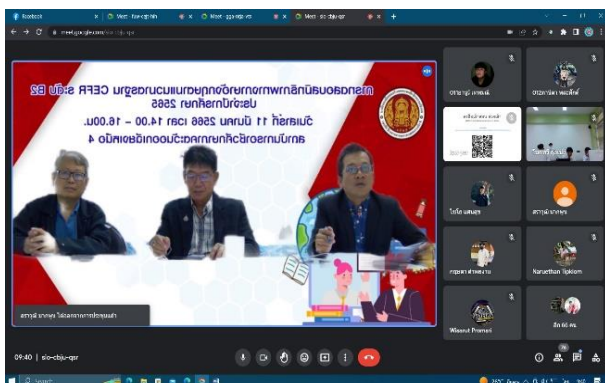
Facebook | Meet - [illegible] | Meet - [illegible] | Meet - sio-cbju-qsr
meet.google.com/sio-cbju-qsr

การทดสอบนักศึกษาภาษาอังกฤษตามมาตรฐาน CEFR ระดับ B2
ประจำปีการศึกษา 2565
วันเสาร์ที่ 11 มีนาคม 2566 เวลา 14.00 – 16.00น.
สถาบันการอาชีวศึกษาภาคตะวันออกเฉียงเหนือ 4

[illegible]

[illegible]
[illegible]
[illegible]
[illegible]
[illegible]
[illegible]
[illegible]
Naruethan Tipkiom
Wasanat Promsri
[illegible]

09:40 | sio-cbju-qsr